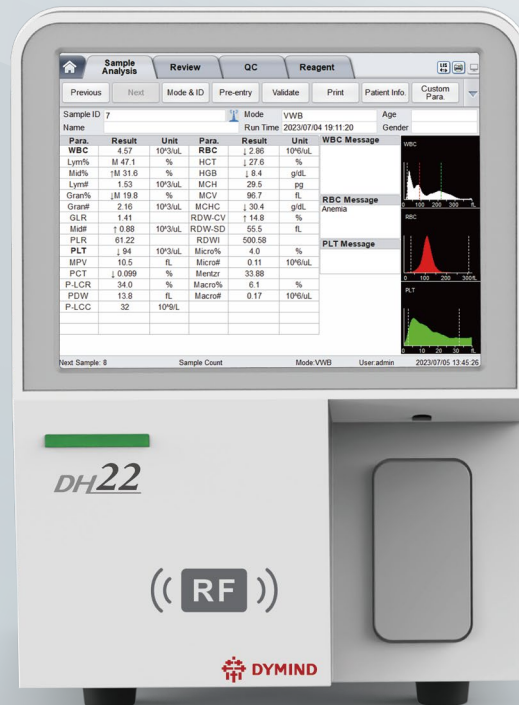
Sample Analysis | Review | QC | Reagent

Previous | Next | Mode & ID | Pre-entry | Validate | Print | Patient Info. | Custom Para.

Sample ID 7
Name
Mode VWB
Run Time 2023/07/04 19:11:20
Age
Gender

| Para. | Result | Unit | Para. | Result | Unit |
|---|---|---|---|---|---|
| WBC | 4.57 | 10^3/uL | RBC | ↓2.86 | 10^6/uL |
| Lym% | M 47.1 | % | HCT | ↓27.6 | % |
| Mid% | ↑M 31.6 | % | HGB | ↓8.4 | g/dL |
| Lym# | 1.53 | 10^3/uL | MCH | 29.5 | pg |
| Gran% | ↓M 19.8 | % | MCV | 96.7 | fL |
| Gran# | 2.16 | 10^3/uL | MCHC | ↓30.4 | g/dL |
| GLR | 1.41 | | RDW-CV | ↑14.8 | % |
| Mid# | ↑0.88 | 10^3/uL | RDW-SD | 55.5 | fL |
| PLR | 61.22 | | RDWI | 500.58 | |
| PLT | ↓94 | 10^3/uL | Micro% | 4.0 | % |
| MPV | 10.5 | fL | Micro# | 0.11 | 10^6/uL |
| PCT | ↓0.099 | % | Mentzr | 33.88 | |
| P-LCR | 34.0 | % | Macro% | 6.1 | % |
| PDW | 13.8 | fL | Macro# | 0.17 | 10^6/uL |
| P-LCC | 32 | 10^9/L | | | |

WBC Message

RBC Message
Anemia

PLT Message

WBC
0 100 200 300 fL
RBC
0 100 200 300fL
PLT
0 10 20 30 fL

Next Sample: 8 Sample Count Mode:VWB User:admin 2023/07/05 13:45:26

DH22

RF

DYMIND